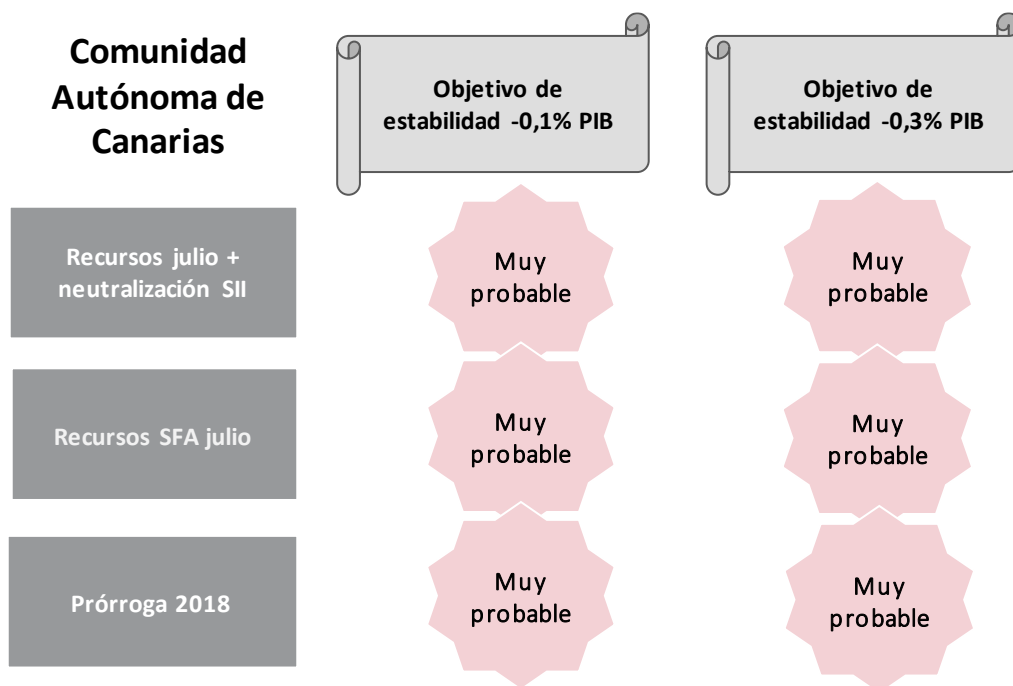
| Comunidad Autónoma de Canarias | Objetivo de estabilidad -0,1% PIB | Objetivo de estabilidad -0,3% PIB |
|---|---|---|
| Recursos julio + neutralización SII | Muy probable | Muy probable |
| Recursos SFA julio | Muy probable | Muy probable |
| Prórroga 2018 | Muy probable | Muy probable |